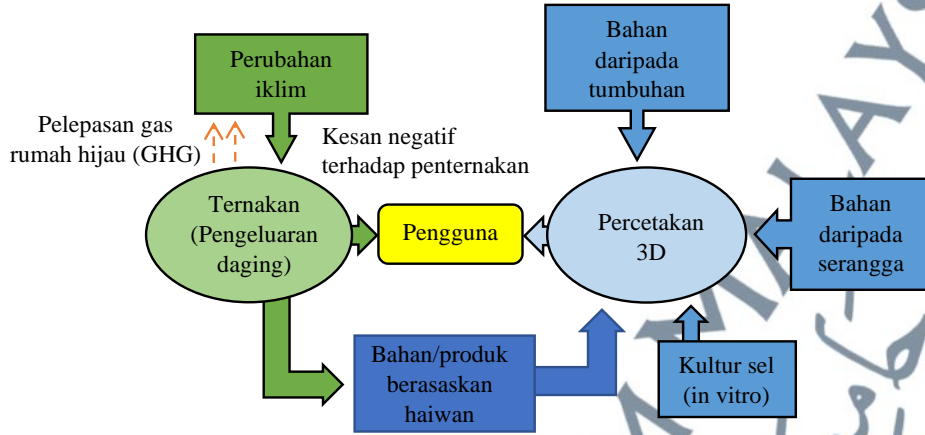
Perubahan iklim

Pelepasan gas rumah hijau (GHG)

Kesan negatif terhadap penternakan

Bahan daripada tumbuhan

Ternakan (Pengeluaran daging)

Pengguna

Percetakan 3D

Bahan daripada serangga

Bahan/produk berasaskan haiwan

Kultur sel (in vitro)